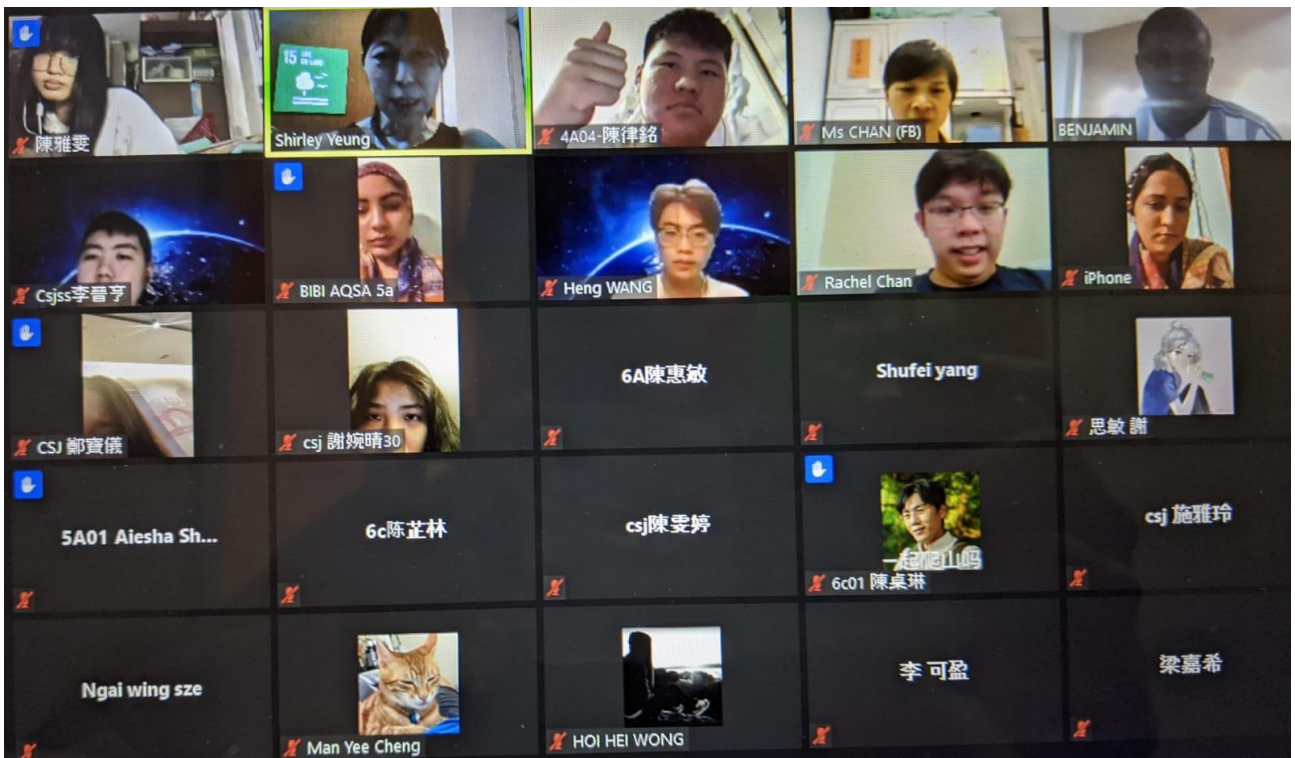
陳雅雯

15 LIFE ON LAND

Shirley Yeung

4A04-陳律銘

Ms CHAN (FB)

BENJAMIN

Csjss李晉亨

BIBI AQSA 5a

Heng WANG

Rachel Chan

iPhone

CSJ 鄭寶儀

csj 謝婉晴30

6A陳惠敏

Shufei yang

思敏 謝

5A01 Aiesha Sh...

6c陈芷林

csj陳雯婷

一起爬山吗

6c01 陳桌琳

csj 施雅玲

Ngai wing sze

Man Yee Cheng

HOI HEI WONG

李 可盈

梁嘉希